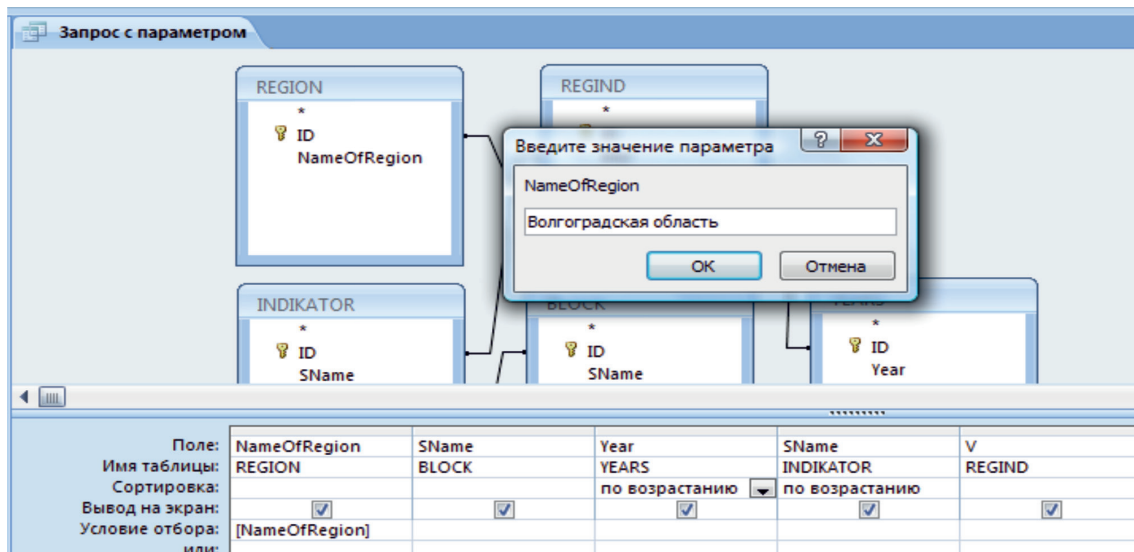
Запрос с параметром

REGION
*
ID
NameOfRegion

REGIND
*

Введите значение параметра
NameOfRegion
Волгоградская область
OK
Отмена

INDIKATOR
*
ID
SName

BLOCK
*
ID
SName

YEARS
*
ID
Year

| Поле: | NameOfRegion | SName | Year | SName | V |
|---|---|---|---|---|---|
| Имя таблицы: | REGION | BLOCK | YEARS | INDIKATOR | REGIND |
| Сортировка: | | | по возрастанию | по возрастанию | |
| Вывод на экран: | ☑ | ☑ | ☑ | ☑ | ☑ |
| Условие отбора: | [NameOfRegion] | | | | |
| или: | | | | | |